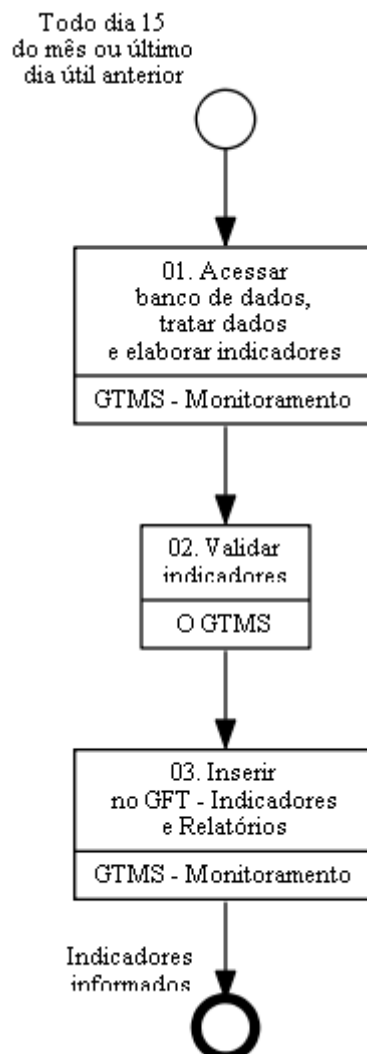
Todo dia 15 do mês ou último dia útil anterior

01. Acessar banco de dados, tratar dados e elaborar indicadores

GTMS - Monitoramento

02. Validar indicadores

O GTMS

03. Inserir no GFT - Indicadores e Relatórios

GTMS - Monitoramento

Indicadores informados